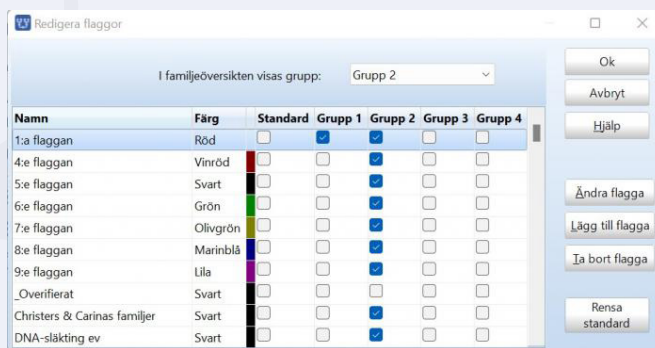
Redigera flaggor

I familjeöversikten visas grupp: Grupp 2

| Namn | Färg | Standard | Grupp 1 | Grupp 2 | Grupp 3 | Grupp 4 |
|---|---|---|---|---|---|---|
| 1:a flaggan | Röd | | | | | |
| 4:e flaggan | Vinröd | | | | | |
| 5:e flaggan | Svart | | | | | |
| 6:e flaggan | Grön | | | | | |
| 7:e flaggan | Olivgrön | | | | | |
| 8:e flaggan | Marinblå | | | | | |
| 9:e flaggan | Lila | | | | | |
| _Overifierat | Svart | | | | | |
| Christers & Carinas familjer | Svart | | | | | |
| DNA-släkting ev | Svart | | | | | |

Ok
Avbryt
Hjälp
Ändra flagga
Lägg till flagga
Ta bort flagga
Rensa standard